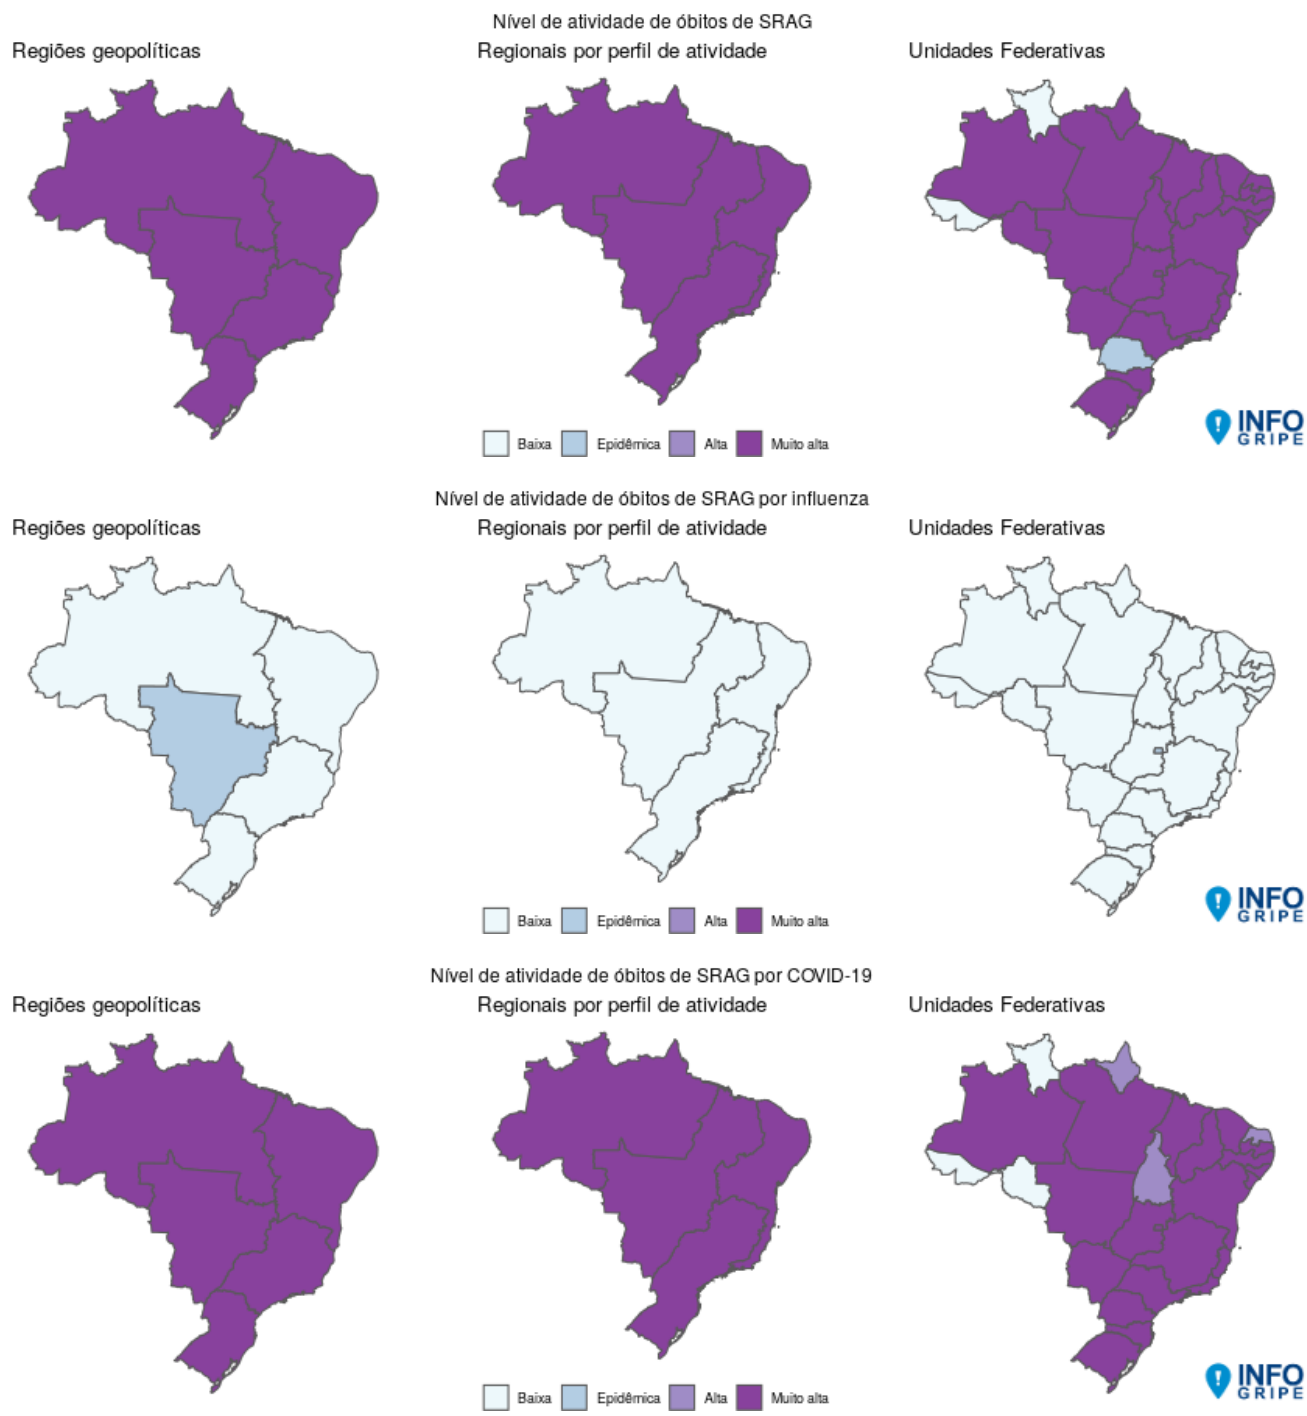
Nível de atividade de óbitos de SRAG

Regiões geopolíticas

Regionais por perfil de atividade

Unidades Federativas

INFO GRIPE

Baixa Epidêmica Alta Muito alta

Nível de atividade de óbitos de SRAG por influenza

Regiões geopolíticas

Regionais por perfil de atividade

Unidades Federativas

INFO GRIPE

Baixa Epidêmica Alta Muito alta

Nível de atividade de óbitos de SRAG por COVID-19

Regiões geopolíticas

Regionais por perfil de atividade

Unidades Federativas

INFO GRIPE

Baixa Epidêmica Alta Muito alta